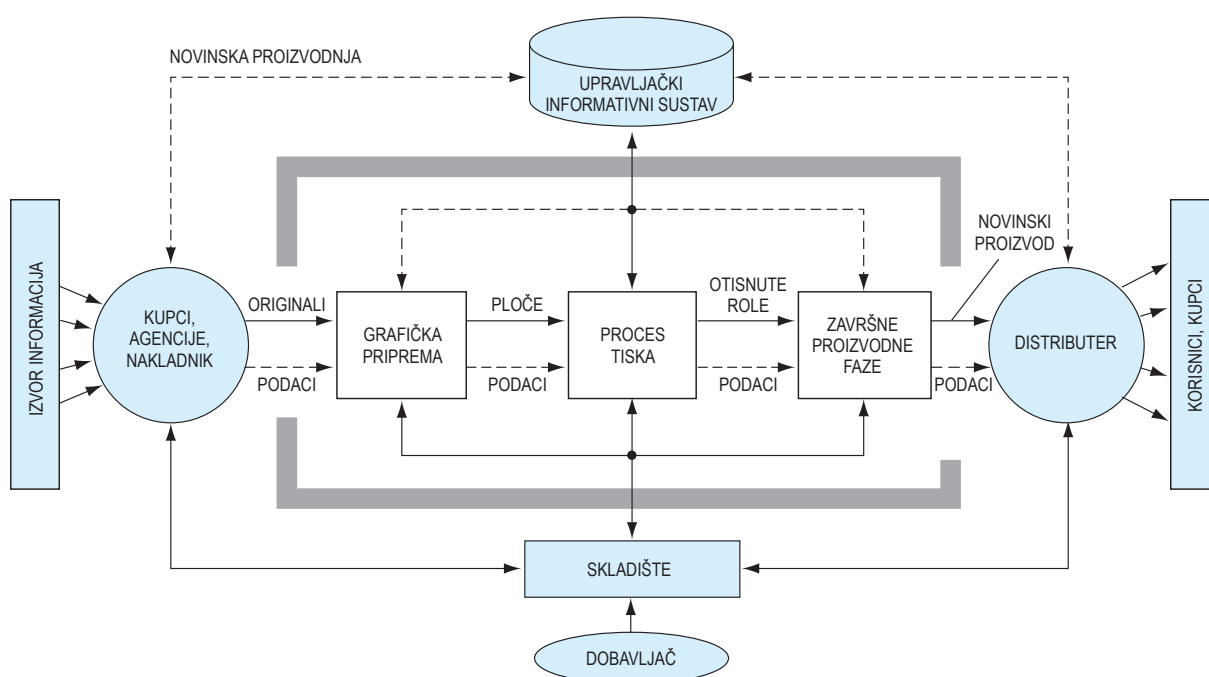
NOVINSKA PROIZVODNJA

UPRAVLJAČKI INFORMATIVNI SUSTAV

IZVOR INFORMACIJA

KUPCI, AGENCIJE, NAKLADNIK

ORIGINALI

PODACI

GRAFIČKA PRIPREMA

PLOČE

PODACI

PROCES TISKA

OTISNUTE ROLE

PODACI

ZAVRŠNE PROIZVODNE FAZE

NOVINSKI PROIZVOD

PODACI

DISTRIBUTER

KORISNICI, KUPCI

SKLADIŠTE

DOBAVLJAČ